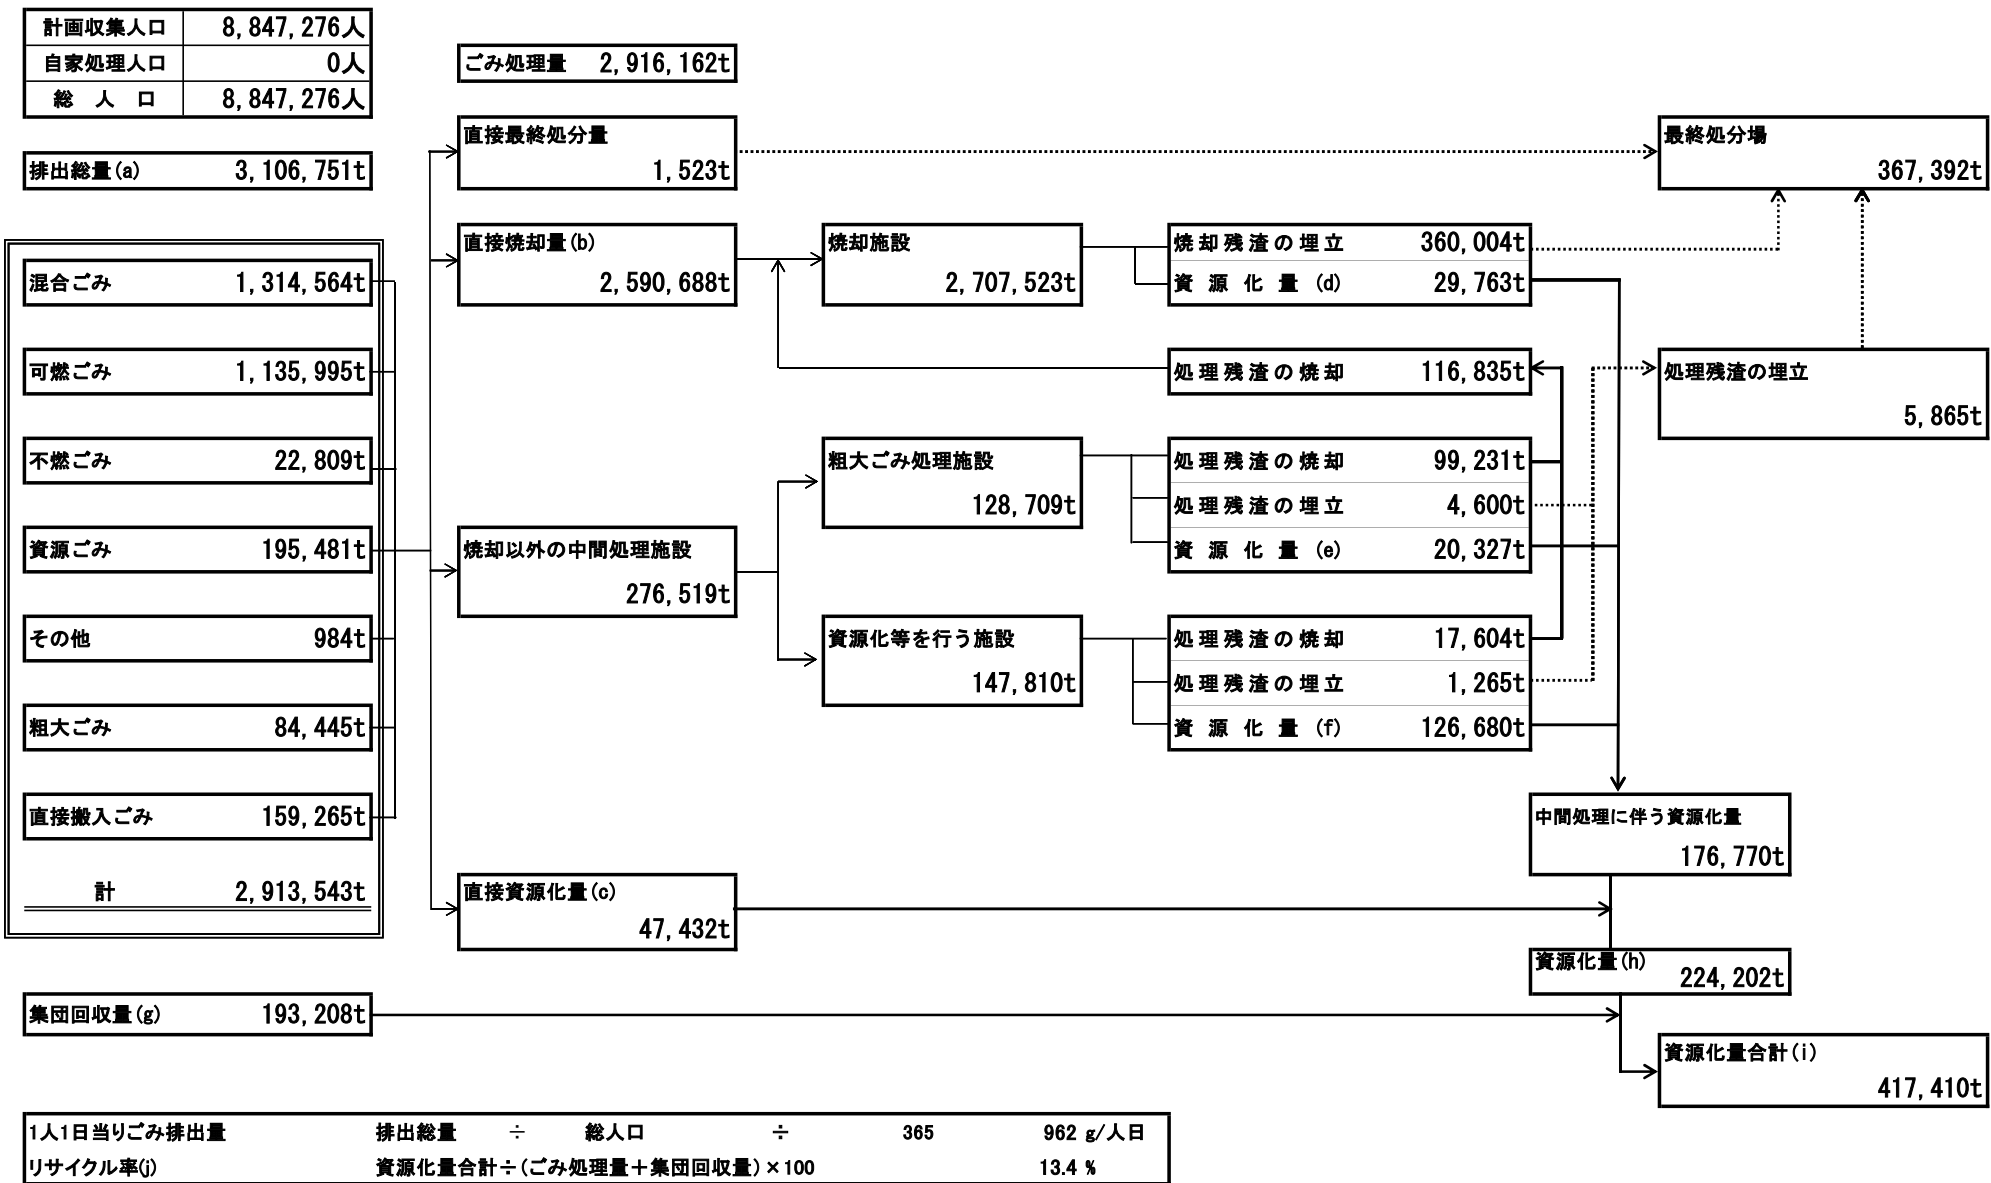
| 計画収集人口 | 8,847,276人 |
|---|---|
| 自家処理人口 | 0人 |
| 総　人　口 | 8,847,276人 |

ごみ処理量 2,916,162t

排出総量(a) 3,106,751t

混合ごみ 1,314,564t
可燃ごみ 1,135,995t
不燃ごみ 22,809t
資源ごみ 195,481t
その他 984t
粗大ごみ 84,445t
直接搬入ごみ 159,265t
計 2,913,543t

直接最終処分量 1,523t

直接焼却量(b) 2,590,688t

焼却施設 2,707,523t

焼却残渣の埋立 360,004t
資源化量(d) 29,763t

処理残渣の焼却 116,835t

最終処分場 367,392t

処理残渣の埋立 5,865t

焼却以外の中間処理施設 276,519t

粗大ごみ処理施設 128,709t

処理残渣の焼却 99,231t
処理残渣の埋立 4,600t
資源化量(e) 20,327t

資源化等を行う施設 147,810t

処理残渣の焼却 17,604t
処理残渣の埋立 1,265t
資源化量(f) 126,680t

中間処理に伴う資源化量 176,770t

直接資源化量(c) 47,432t

資源化量(h) 224,202t

集団回収量(g) 193,208t

資源化量合計(i) 417,410t

| 1人1日当りごみ排出量 | 排出総量 | ÷ | 総人口 | ÷ | 365 | 962 g/人日 |
|---|---|---|---|---|---|---|
| リサイクル率(j) | 資源化量合計÷(ごみ処理量+集団回収量)×100 | | | | | 13.4 % |